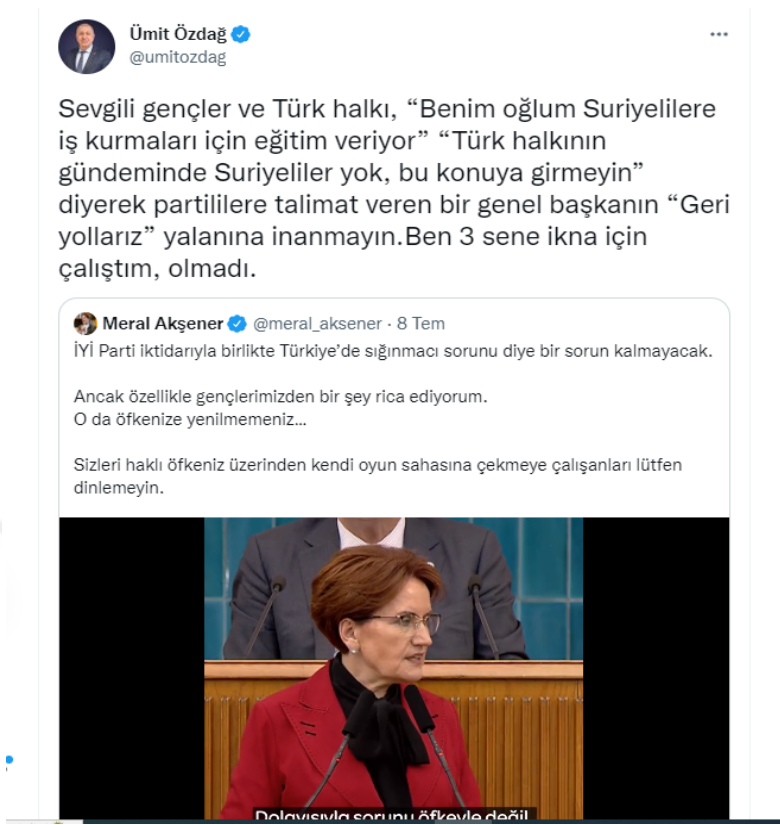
Ümit Özdağ
@umitozdag

Sevgili gençler ve Türk halkı, “Benim oğlum Suriyelilere iş kurmaları için eğitim veriyor” “Türk halkının gündeminde Suriyeliler yok, bu konuya girmeyin” diyerek partililere talimat veren bir genel başkanın “Geri yollarız” yalanına inanmayın.Ben 3 sene ikna için çalıştım, olmadı.

Meral Akşener @meral_aksener · 8 Tem
İYİ Parti iktidarıyla birlikte Türkiye’de sığınmacı sorunu diye bir sorun kalmayacak.

Ancak özellikle gençlerimizden bir şey rica ediyorum.
O da öfkenize yenilmemeniz...

Sizleri haklı öfkeniz üzerinden kendi oyun sahasına çekmeye çalışanları lütfen dinlemeyin.

Dolayısıyla sorunu öfkeyle değil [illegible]